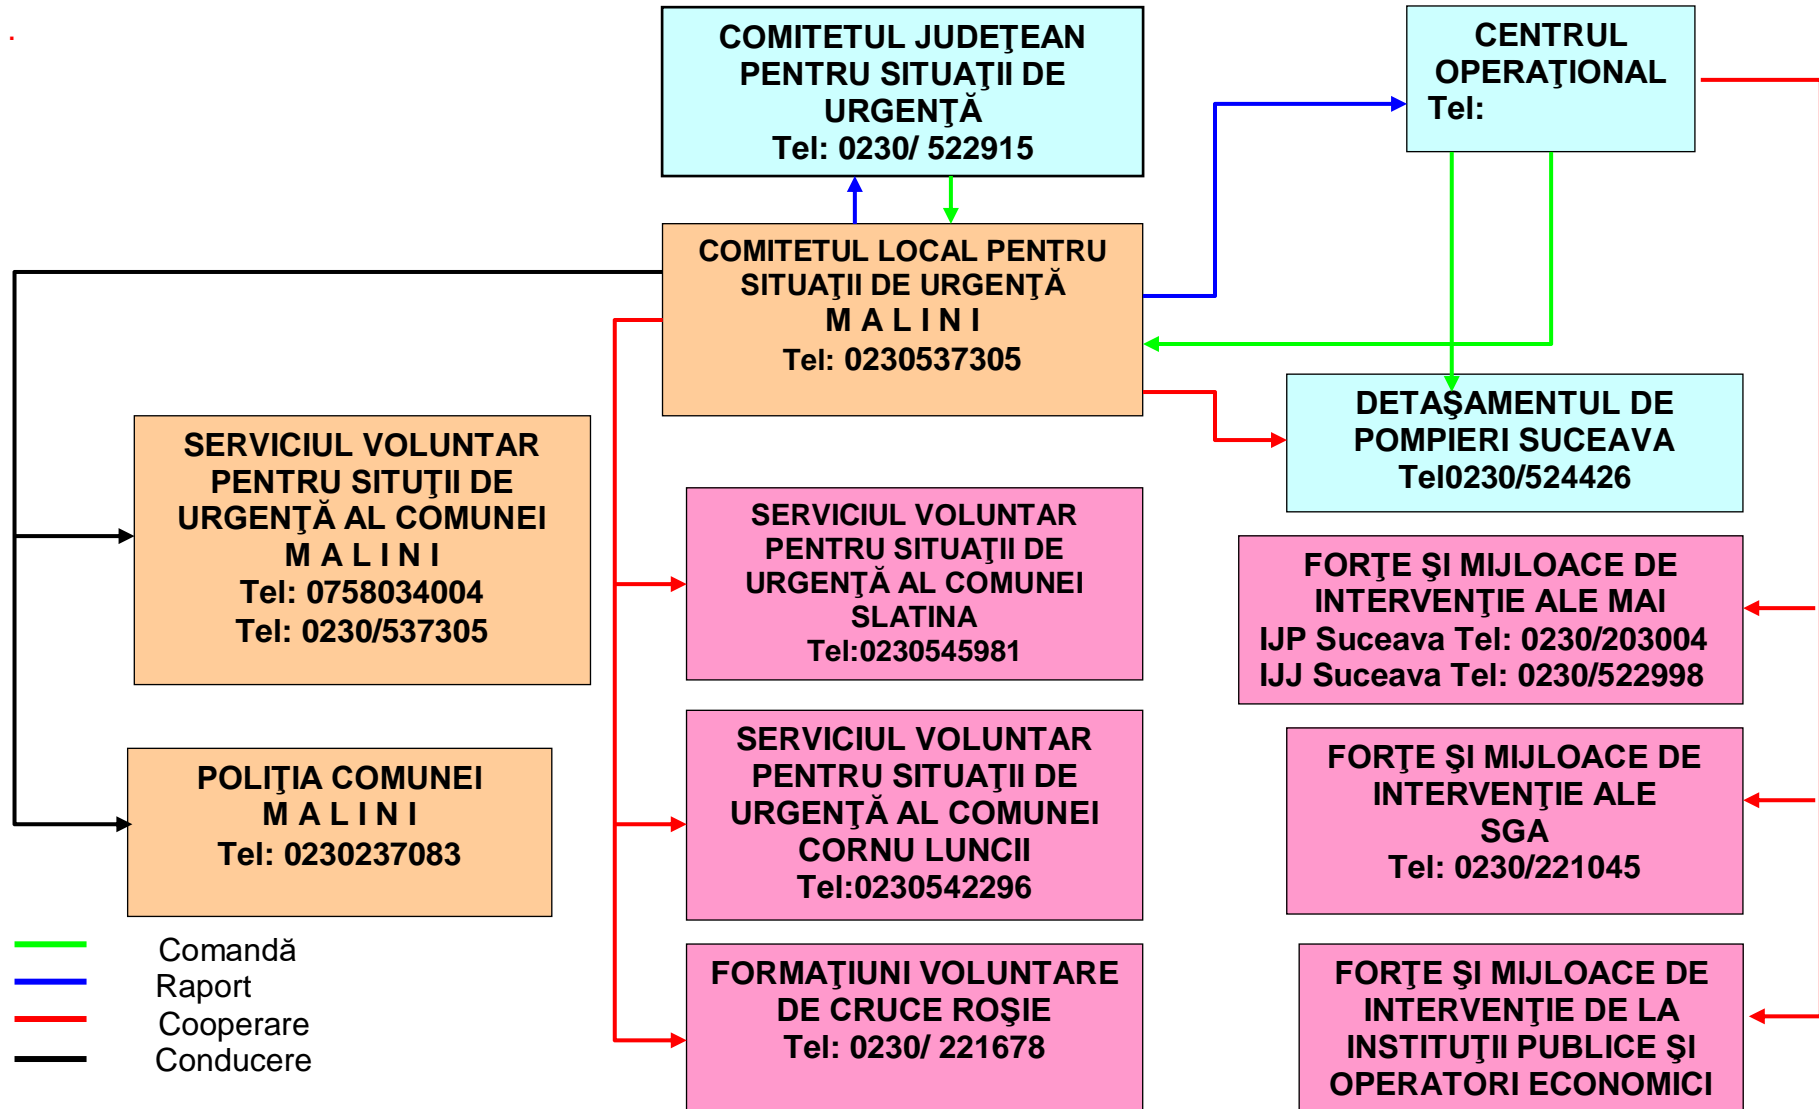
COMITETUL JUDEŢEAN PENTRU SITUAŢII DE URGENŢĂ
Tel: 0230/ 522915

CENTRUL OPERAŢIONAL
Tel:

COMITETUL LOCAL PENTRU SITUAŢII DE URGENŢĂ
M A L I N I
Tel: 0230537305

DETAŞAMENTUL DE POMPIERI SUCEAVA
Tel0230/524426

SERVICIUL VOLUNTAR PENTRU SITUŢII DE URGENŢĂ AL COMUNEI
M A L I N I
Tel: 0758034004
Tel: 0230/537305

SERVICIUL VOLUNTAR PENTRU SITUAŢII DE URGENŢĂ AL COMUNEI SLATINA
Tel:0230545981

FORŢE ŞI MIJLOACE DE INTERVENŢIE ALE MAI
IJP Suceava Tel: 0230/203004
IJJ Suceava Tel: 0230/522998

POLIŢIA COMUNEI
M A L I N I
Tel: 0230237083

SERVICIUL VOLUNTAR PENTRU SITUAŢII DE URGENŢĂ AL COMUNEI CORNU LUNCII
Tel:0230542296

FORŢE ŞI MIJLOACE DE INTERVENŢIE ALE SGA
Tel: 0230/221045

Comandă
Raport
Cooperare
Conducere

FORMAŢIUNI VOLUNTARE DE CRUCE ROŞIE
Tel: 0230/ 221678

FORŢE ŞI MIJLOACE DE INTERVENŢIE DE LA INSTITUŢII PUBLICE ŞI OPERATORI ECONOMICI